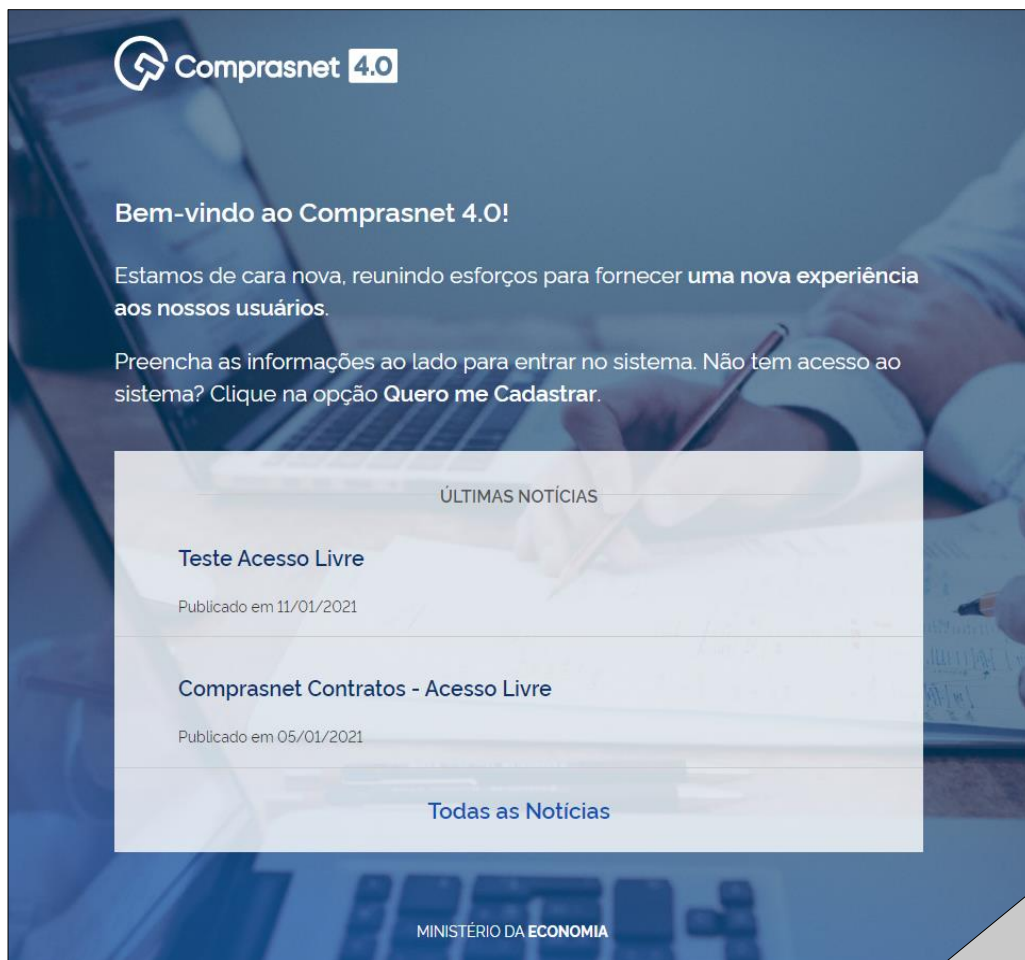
Comprasnet 4.0

Bem-vindo ao Comprasnet 4.0!

Estamos de cara nova, reunindo esforços para fornecer uma nova experiência aos nossos usuários.

Preencha as informações ao lado para entrar no sistema. Não tem acesso ao sistema? Clique na opção Quero me Cadastrar.

ÚLTIMAS NOTÍCIAS

Teste Acesso Livre

Publicado em 11/01/2021

Comprasnet Contratos - Acesso Livre

Publicado em 05/01/2021

Todas as Notícias

MINISTÉRIO DA ECONOMIA